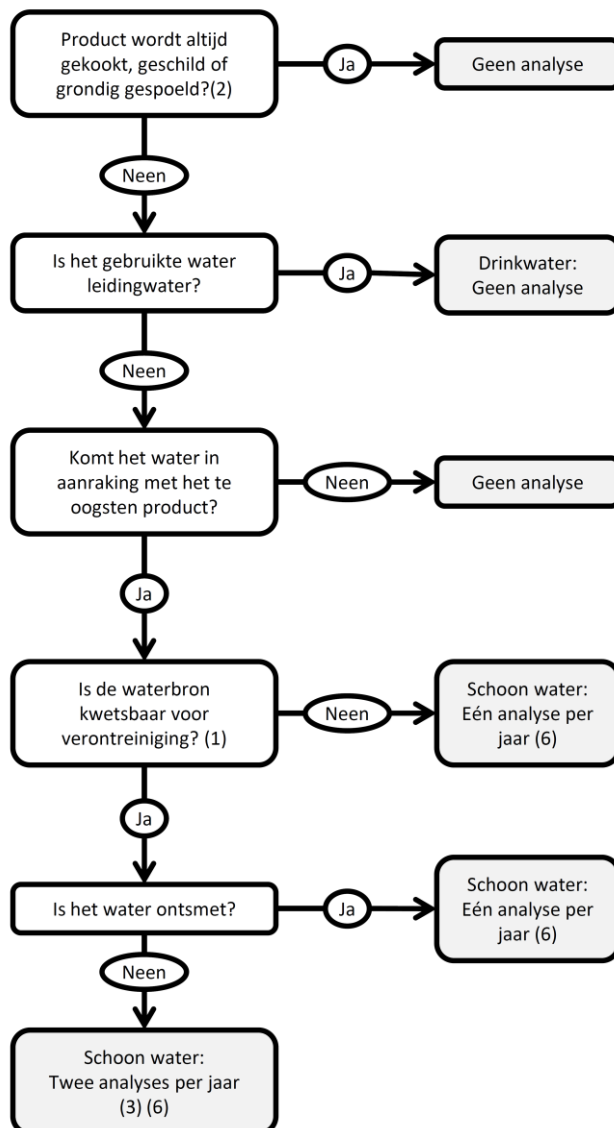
Product wordt altijd gekookt, geschild of grondig gespoeld?(2)

Ja

Geen analyse

Neen

Is het gebruikte water leidingwater?

Ja

Drinkwater: Geen analyse

Neen

Komt het water in aanraking met het te oogsten product?

Neen

Geen analyse

Ja

Is de waterbron kwetsbaar voor verontreiniging? (1)

Neen

Schoon water: Eén analyse per jaar (6)

Ja

Is het water ontsmet?

Ja

Schoon water: Eén analyse per jaar (6)

Neen

Schoon water: Twee analyses per jaar (3) (6)